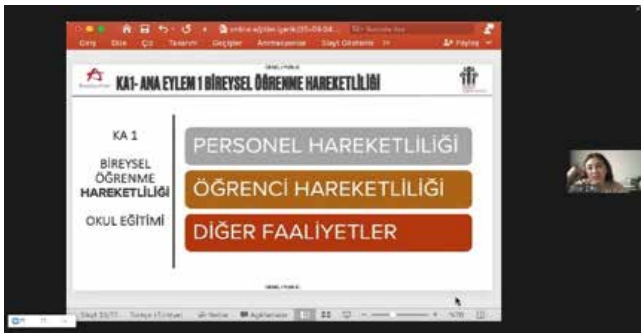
online eğitim içerik(05-06-04...

Giriş Ekle Çiz Tasarım Geçişler Animasyonlar Slayt Gösterisi

Paylaş

KA1- ANA EYLEM 1 BİREYSEL ÖĞRENME HAREKETLİLİĞİ

KA 1

BİREYSEL ÖĞRENME HAREKETLİLİĞİ

OKUL EĞİTİMİ

PERSONEL HAREKETLİLİĞİ

ÖĞRENCİ HAREKETLİLİĞİ

DİĞER FAALİYETLER

Slayt 33/77 Türkçe (Türkiye) Notlar Açıklamalar